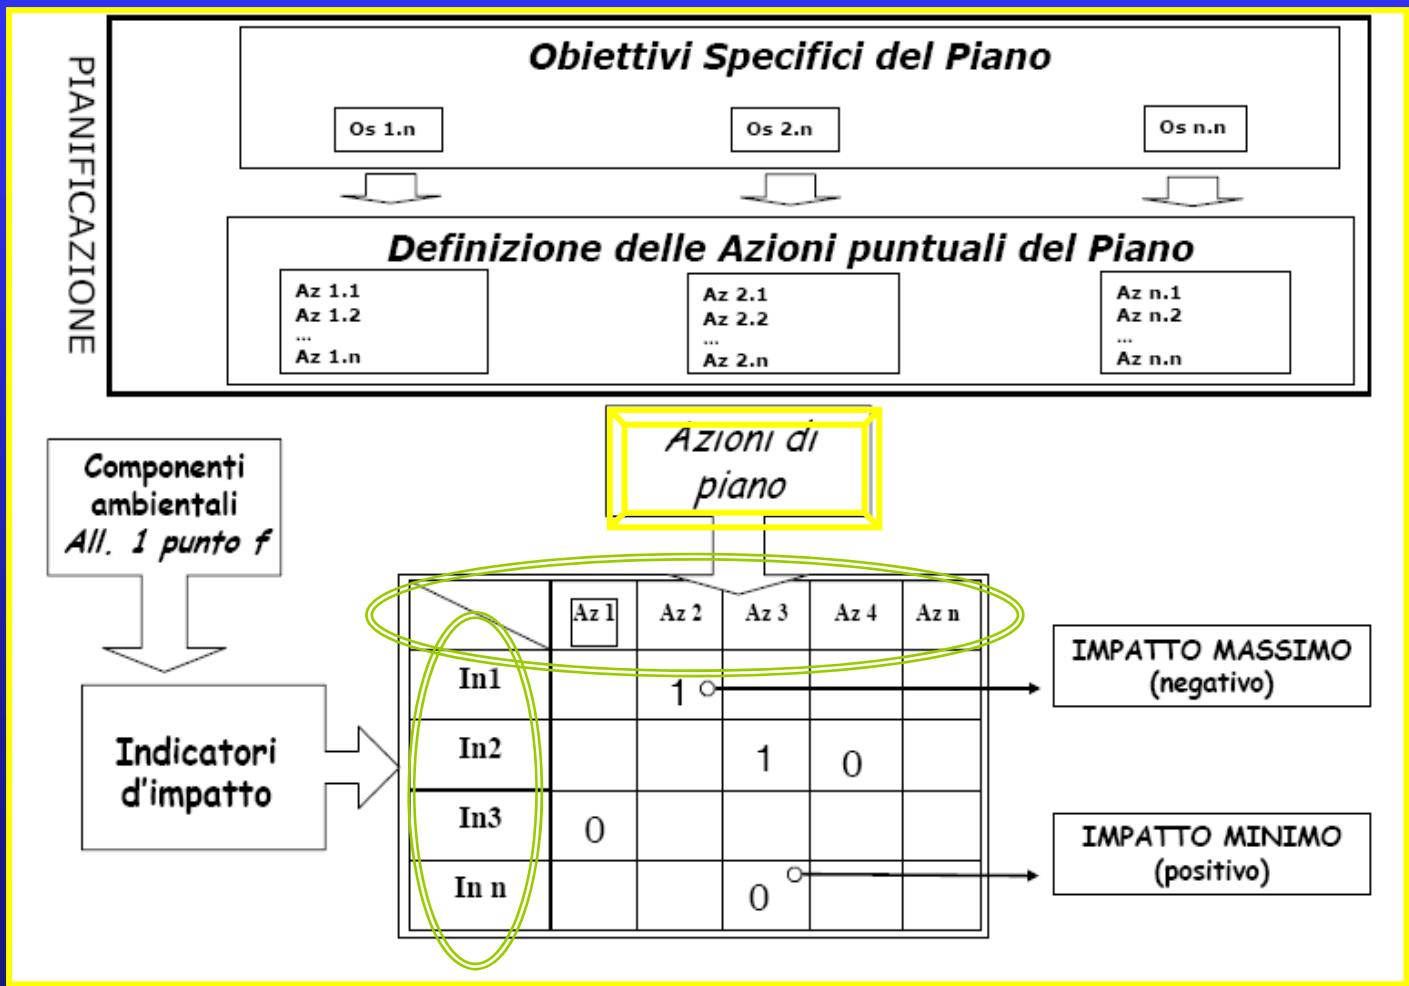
PIANIFICAZIONE

Obiettivi Specifici del Piano

Os 1.n

Os 2.n

Os n.n

Definizione delle Azioni puntuali del Piano

Az 1.1
Az 1.2
...
Az 1.n

Az 2.1
Az 2.2
...
Az 2.n

Az n.1
Az n.2
...
Az n.n

Azioni di piano

Componenti ambientali
All. 1 punto f

Indicatori d'impatto

| | Az 1 | Az 2 | Az 3 | Az 4 | Az n |
|---|---|---|---|---|---|
| In1 | | 1 | | | |
| In2 | | | 1 | 0 | |
| In3 | 0 | | | | |
| In n | | | 0 | | |

IMPATTO MASSIMO
(negativo)

IMPATTO MINIMO
(positivo)